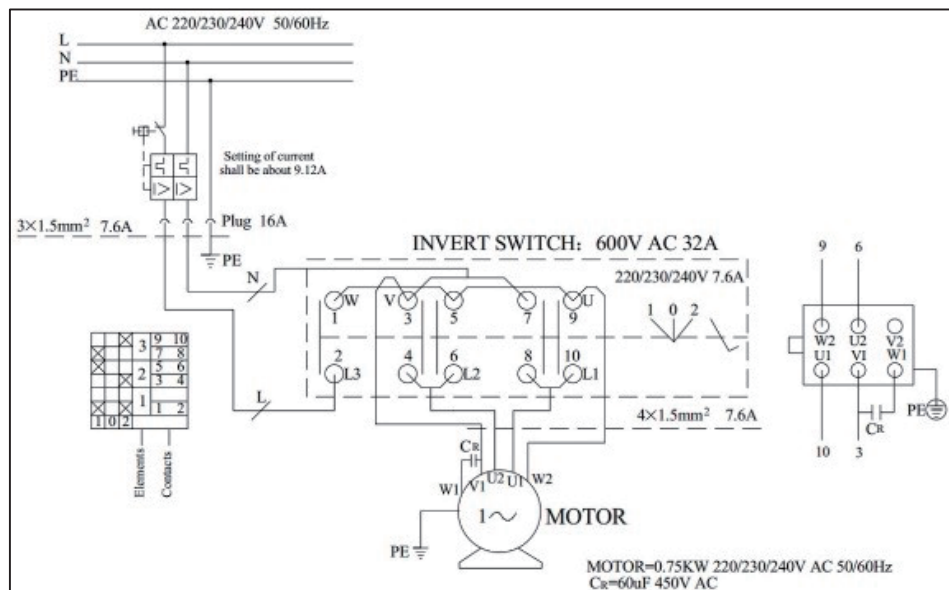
AC 220/230/240V 50/60Hz
L
N
PE

Setting of current shall be about 9.12A

$3\times1.5mm^2$ 7.6A
Plug 16A
PE

INVERT SWITCH: 600V AC 32A
220/230/240V 7.6A
N
W
1
V
3
5
7
U
9
1 0 2
2
L3
4
6
L2
8
10
L1
L
$4\times1.5mm^2$ 7.6A

| | | | | |
|---|---|---|---|---|
| | | X | 3 | 9 10 |
| X | | | | 7 8 |
| | | | 2 | 5 6 |
| | | X | | 3 4 |
| | | | 1 | |
| X | | X | | 1 2 |
| 1 | 0 | 2 | | |

Elements
Contacts

CR
U2
U1
W1
V1
W2
1~
MOTOR
PE

9
6
W2
U2
V2
U1
V1
W1
10
3
CR
PE

MOTOR=0.75KW 220/230/240V AC 50/60Hz
CR=60uF 450V AC